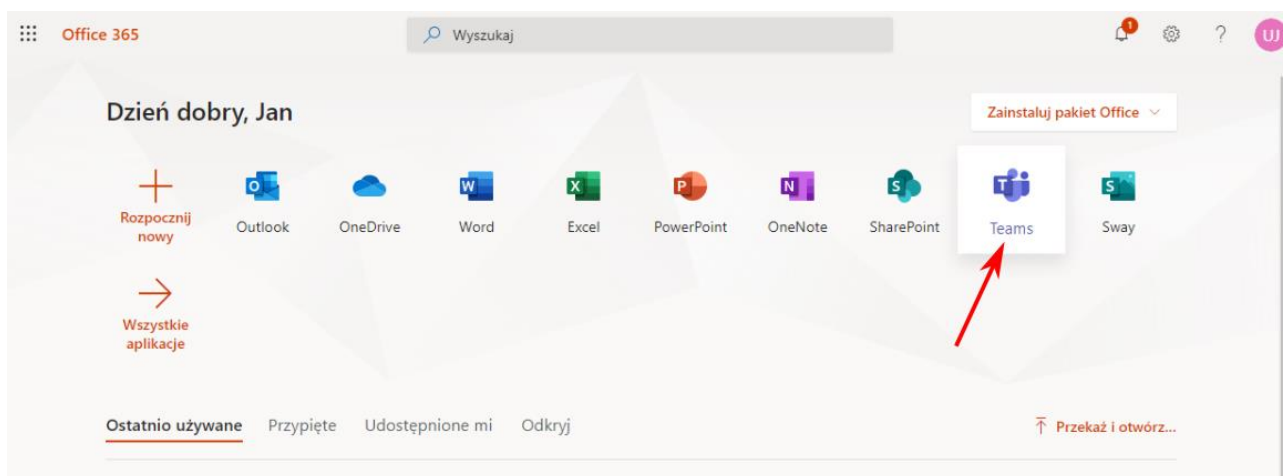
Office 365

Wyszukaj

1

?

UJ

Dzień dobry, Jan

Zainstaluj pakiet Office

Rozpocznij nowy

Outlook

OneDrive

Word

Excel

PowerPoint

OneNote

SharePoint

Teams

Sway

Wszystkie aplikacje

Ostatnio używane

Przypięte

Udostępnione mi

Odkryj

Przekaż i otwórz...